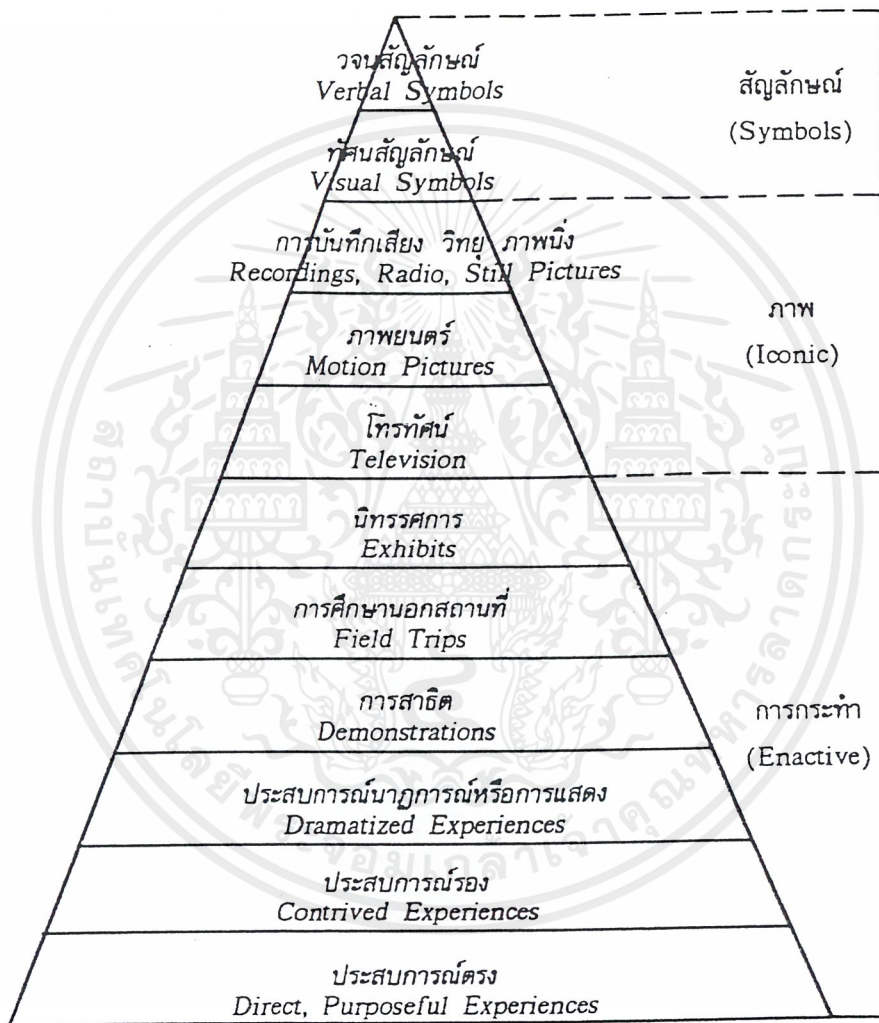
วจนสัญลักษณ์
Verbal Symbols

ทัศนสัญลักษณ์
Visual Symbols

การบันทึกเสียง วิทยุ ภาพนิ่ง
Recordings, Radio, Still Pictures

ภาพยนตร์
Motion Pictures

โทรทัศน์
Television

นิทรรศการ
Exhibits

การศึกษานอกสถานที่
Field Trips

การสาธิต
Demonstrations

ประสบการณ์นาฏการณ์หรือการแสดง
Dramatized Experiences

ประสบการณ์รอง
Contrived Experiences

ประสบการณ์ตรง
Direct, Purposeful Experiences

สัญลักษณ์
(Symbols)

ภาพ
(Iconic)

การกระทำ
(Enactive)